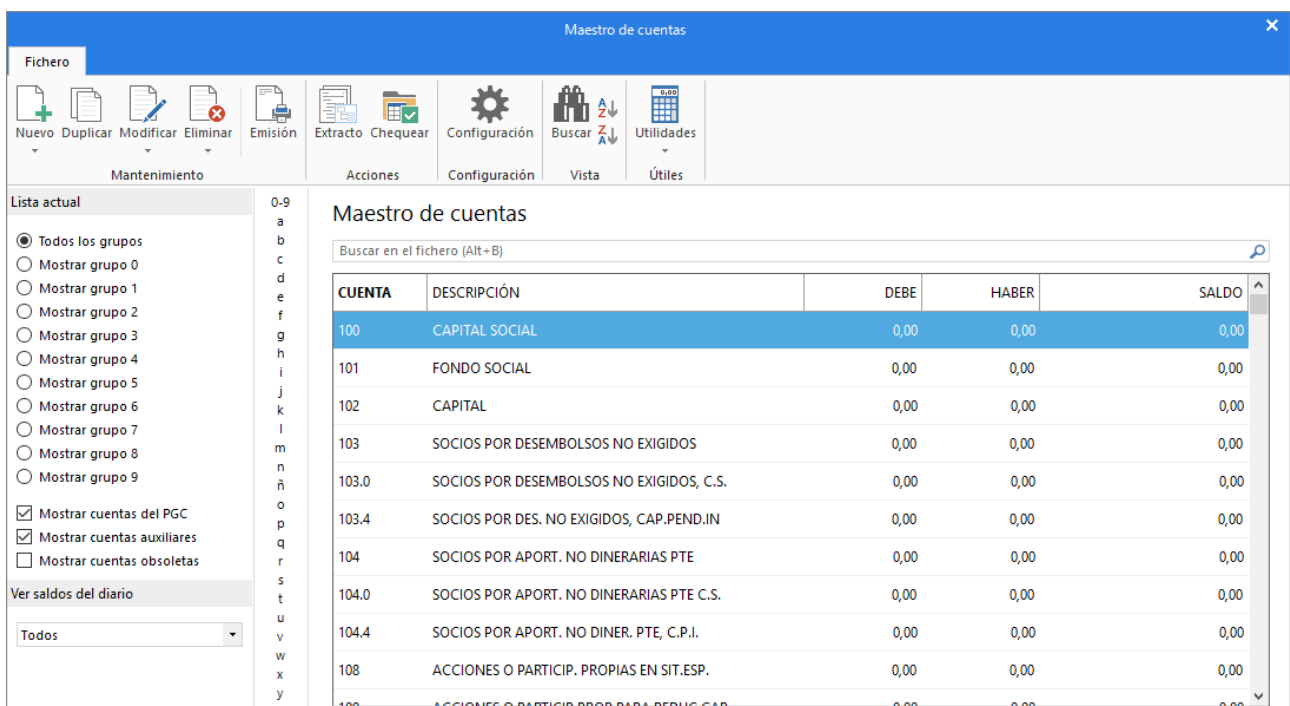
Maestro de cuentas

Fichero

Nuevo Duplicar Modificar Eliminar
Mantenimiento

Emisión

Extracto Chequear
Acciones

Configuración
Configuración

Buscar
Vista

Utilidades
Útiles

Lista actual

Todos los grupos
Mostrar grupo 0
Mostrar grupo 1
Mostrar grupo 2
Mostrar grupo 3
Mostrar grupo 4
Mostrar grupo 5
Mostrar grupo 6
Mostrar grupo 7
Mostrar grupo 8
Mostrar grupo 9

Mostrar cuentas del PGC
Mostrar cuentas auxiliares
Mostrar cuentas obsoletas

Ver saldos del diario

Todos

0-9 a b c d e f g h i j k l m n ñ o p q r s t u v w x y

Maestro de cuentas

Buscar en el fichero (Alt+B)

| CUENTA | DESCRIPCIÓN | DEBE | HABER | SALDO |
|---|---|---|---|---|
| 100 | CAPITAL SOCIAL | 0,00 | 0,00 | 0,00 |
| 101 | FONDO SOCIAL | 0,00 | 0,00 | 0,00 |
| 102 | CAPITAL | 0,00 | 0,00 | 0,00 |
| 103 | SOCIOS POR DESEMBOLSOS NO EXIGIDOS | 0,00 | 0,00 | 0,00 |
| 103.0 | SOCIOS POR DESEMBOLSOS NO EXIGIDOS, C.S. | 0,00 | 0,00 | 0,00 |
| 103.4 | SOCIOS POR DES. NO EXIGIDOS, CAP.PEND.IN | 0,00 | 0,00 | 0,00 |
| 104 | SOCIOS POR APORT. NO DINERARIAS PTE | 0,00 | 0,00 | 0,00 |
| 104.0 | SOCIOS POR APORT. NO DINERARIAS PTE C.S. | 0,00 | 0,00 | 0,00 |
| 104.4 | SOCIOS POR APORT. NO DINER. PTE, C.P.I. | 0,00 | 0,00 | 0,00 |
| 108 | ACCIONES O PARTICIP. PROPIAS EN SIT.ESP. | 0,00 | 0,00 | 0,00 |
| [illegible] | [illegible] | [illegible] | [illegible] | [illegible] |